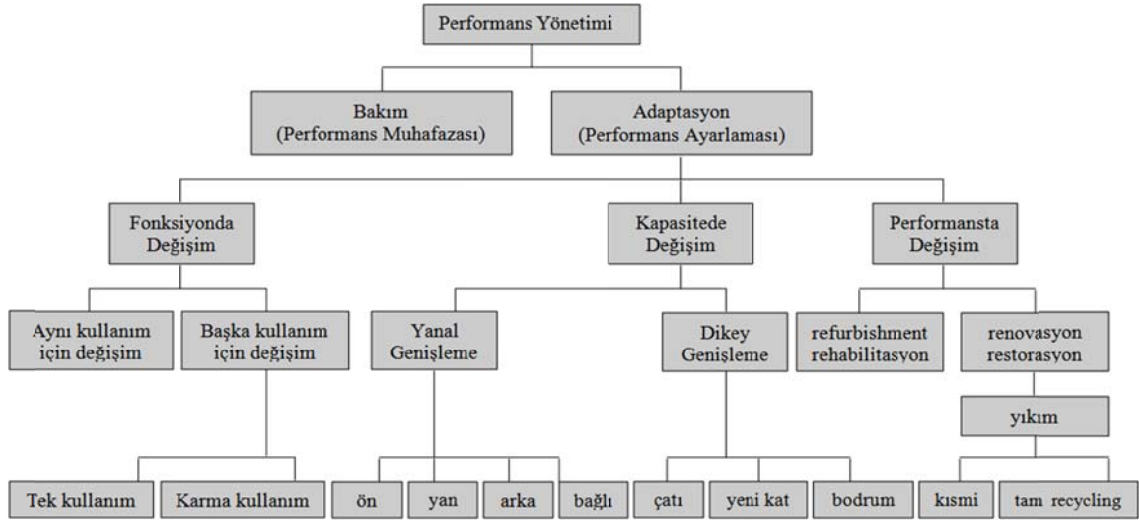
Performans Yönetimi

Bakım
(Performans Muhafazası)

Adaptasyon
(Performans Ayarlaması)

Fonksiyonda
Değişim

Kapasitede
Değişim

Performansta
Değişim

Aynı kullanım
için değişim

Başka kullanım
için değişim

Yanal
Genişleme

Dikey
Genişleme

refurbishment
rehabilitasyon

renovasyon
restorasyon

yıkım

Tek kullanım

Karma kullanım

ön

yan

arka

bağlı

çatı

yeni kat

bodrum

kısmi

tam recycling